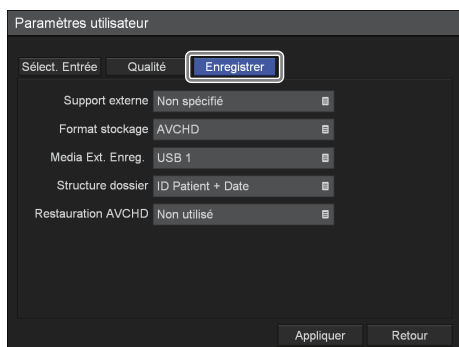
Paramètres utilisateur

Sélect. Entrée
Qualité
Enregistrer

Support externe Non spécifié
Format stockage AVCHD
Media Ext. Enreg. USB 1
Structure dossier ID Patient + Date
Restauration AVCHD Non utilisé

Appliquer
Retour